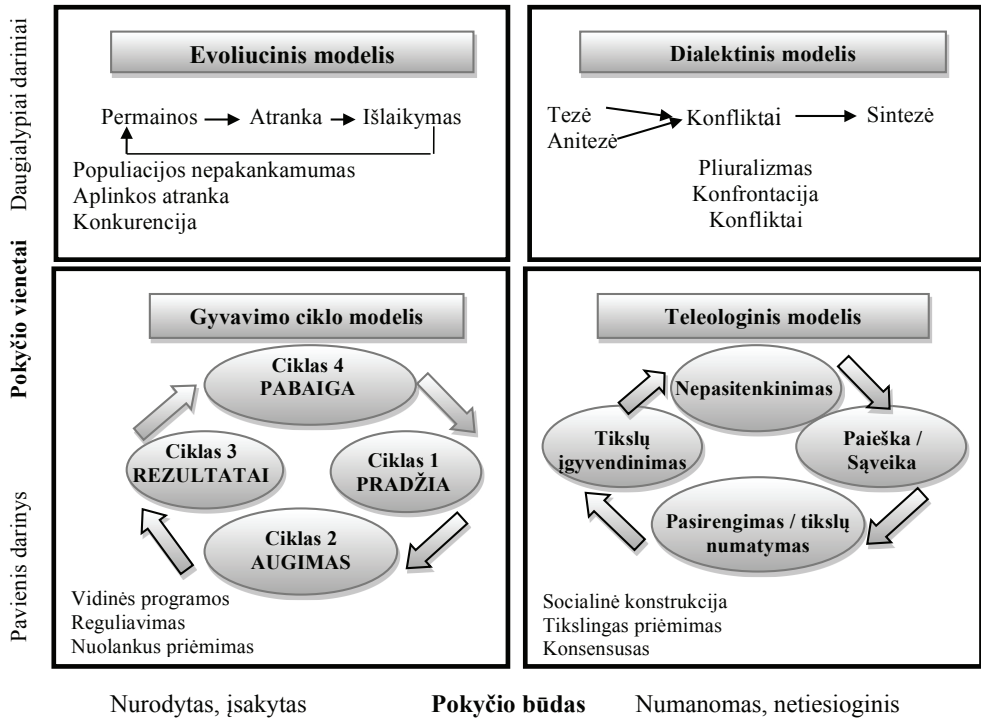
Daugialypiai dariniai

Pokyčio vienetai

Pavienis darinys

Evoliucinis modelis

Permainos → Atranka → Išlaikymas

Populiacijos nepakankamumas
Aplinkos atranka
Konkurencija

Dialektinis modelis

Tezė
Anitezė
Konfliktai → Sintezė

Pliuralizmas
Konfrontacija
Konfliktai

Gyvavimo ciklo modelis

Ciklas 4
PABAIGA

Ciklas 3
REZULTATAI

Ciklas 1
PRADŽIA

Ciklas 2
AUGIMAS

Vidinės programos
Reguliavimas
Nuolankus priėmimas

Teleologinis modelis

Nepasitenkinimas

Tikslų įgyvendinimas

Paieška / Sąveika

Pasirengimas / tikslų numatymas

Socialinė konstrukcija
Tikslingas priėmimas
Konsensusas

Nurodytas, įsakytas

Pokyčio būdas

Numanomas, netiesioginis